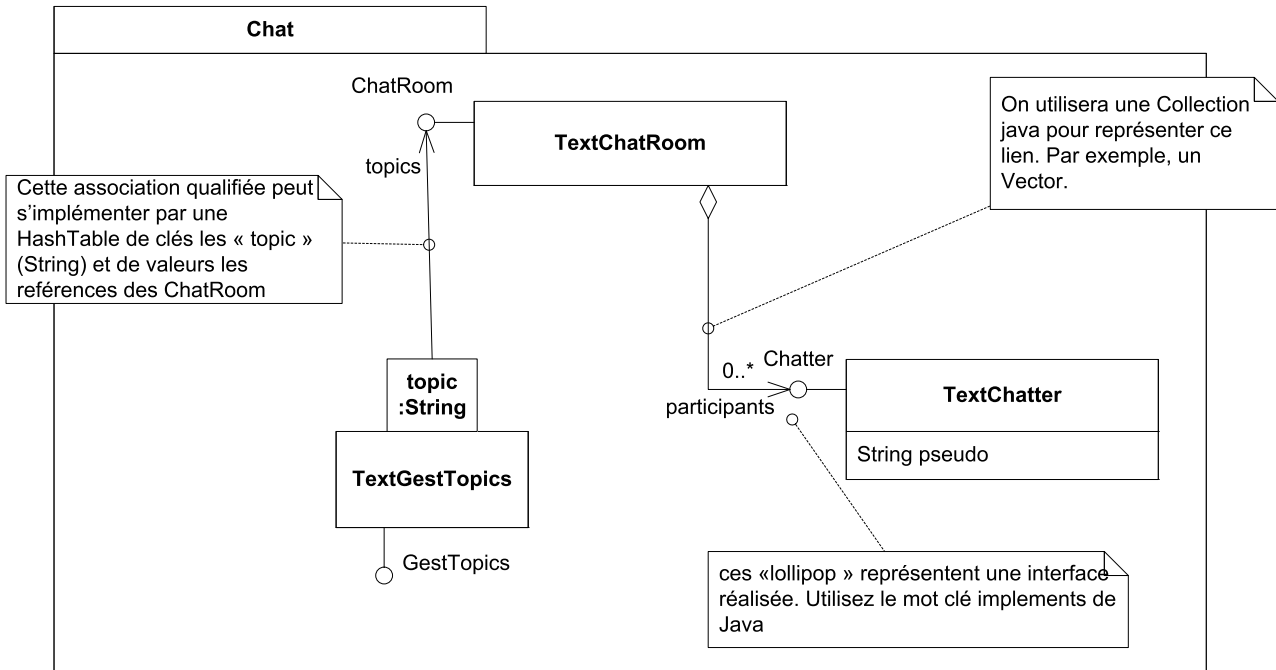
Chat

ChatRoom

TextChatRoom

topics

On utilisera une Collection java pour représenter ce lien. Par exemple, un Vector.

Cette association qualifiée peut s'implémenter par une HashTable de clés les « topic » (String) et de valeurs les reférences des ChatRoom

0..*

Chatter

participants

TextChatter

String pseudo

topic
:String

TextGestTopics

GestTopics

ces «lollipop » représentent une interface réalisée. Utilisez le mot clé implements de Java